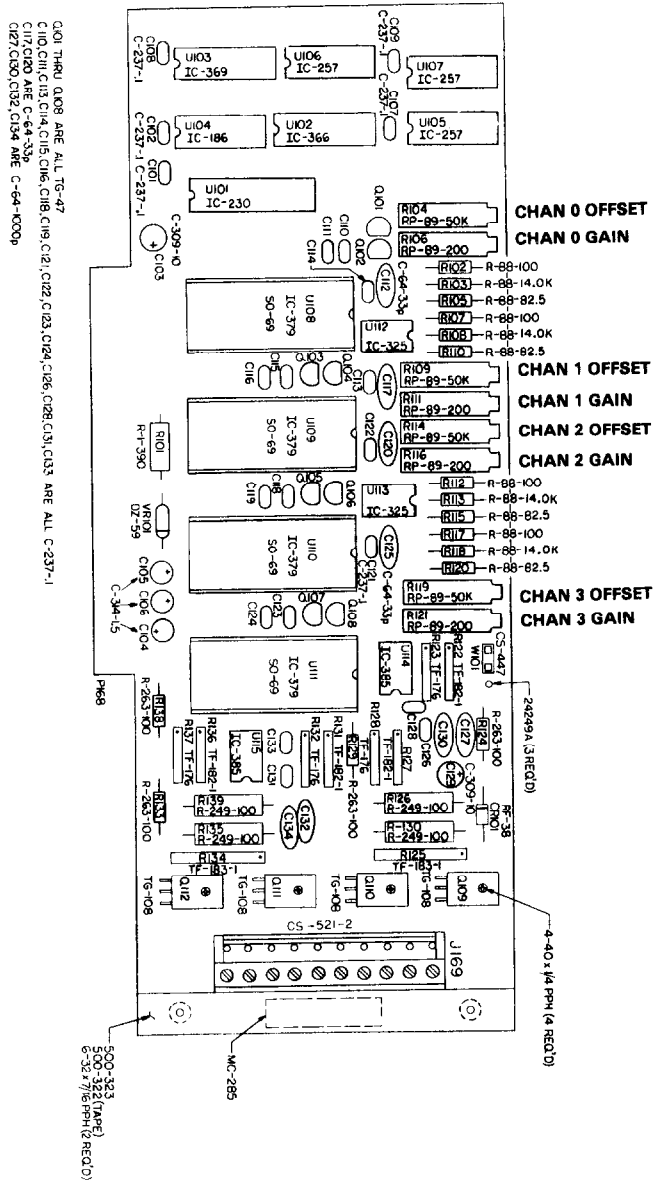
Q101 THRU Q108 ARE ALL TG-47
C110,C111,C113,C114,C115,C116,C118,C119,C121,C122,C123,C124,C126,C128,C131,C133 ARE ALL C-237-1
C117,C120 ARE C-64-33p
C127,C130,C132,C134 ARE C-64-1000p

C108
C-237-1
U103
IC-369
U106
IC-257
C109
C-237-1
C107
C-237-1
U107
IC-257
C102
C-237-1
C101
C-237-1
U104
IC-186
U102
IC-366
U105
IC-257
U101
IC-230
C-309-10
C103
Q101
R104
RP-89-50K
CHAN 0 OFFSET
R106
RP-89-200
CHAN 0 GAIN
C111
C110
Q102
C114
C112
C-64-33p
R102 R-88-100
R103 R-88-14.0K
R105 R-88-82.5
R107 R-88-100
R108 R-88-14.0K
R110 R-88-82.5
U108
IC-379
SO-69
U112
IC-325
C116
C115
Q103
Q104
C113
C117
R109
RP-89-50K
CHAN 1 OFFSET
R111
RP-89-200
CHAN 1 GAIN
R101
R-4-390
U109
IC-379
SO-69
C122
C120
R114
RP-89-50K
CHAN 2 OFFSET
R116
RP-89-200
CHAN 2 GAIN
C119
C118
Q105
Q106
U113
IC-325
R112 R-88-100
R113 R-88-14.0K
R115 R-88-82.5
R117 R-88-100
R118 R-88-14.0K
R120 R-88-82.5
VR101
DZ-59
U110
IC-379
SO-69
C125
C-64-33p
C121
C-237-1
C105
C106
C104
C-314-1.5
C123
C124
Q107
Q108
R119
RP-89-50K
CHAN 3 OFFSET
R121
RP-89-200
CHAN 3 GAIN
U111
IC-379
SO-69
U114
IC-385
R123 TF-176
R122 TF-182-1
W101
CS-447
24249A (3 REQ'D)
P168
R138
R-263-100
R137 TF-176
R136 TF-182-1
U115
IC-385
C133
C131
R132 TF-176
R131 TF-182-1
R129
TF-176
R128
R-263-100
C128
C126
R127
TF-182-1
C130
C127
R124
R-263-100
C129
C-309-10
R133
R-263-100
R139
R-249-100
R135
R-249-100
C132
C134
R126
R-249-100
R130
R-249-100
CR101
RF-38
R134
TF-183-1
R125
TF-183-1
Q112
TG-108
Q111
TG-108
Q110
TG-108
Q109
TG-108
4-40 x 1/4 PPH (4 REQ'D)
CS-521-2
J169
MC-285
500-323
500-322 (TAPE)
6-32 x 7/16 PPH (2 REQ'D)